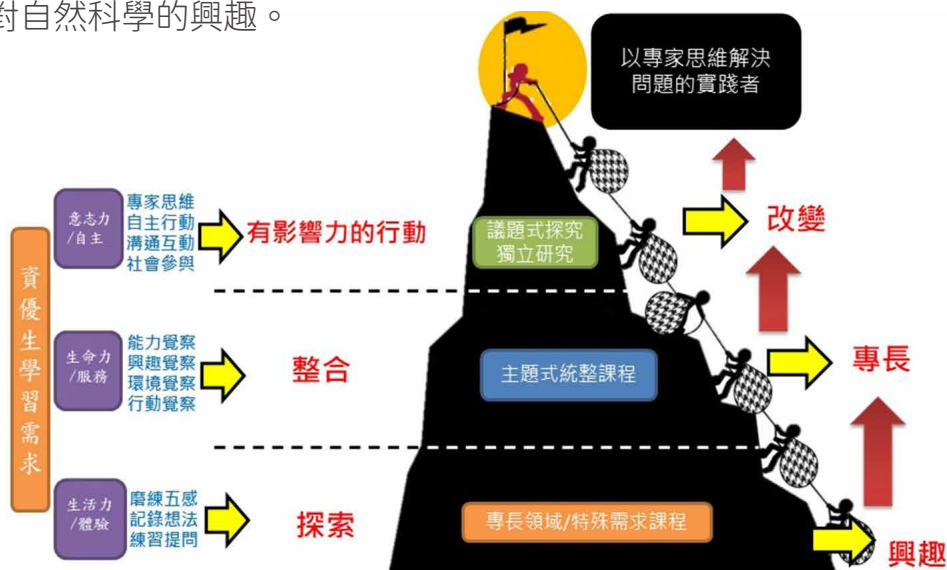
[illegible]自然科學的興趣。

以專家思維解決問題的實踐者

資優生學習需求

意志力/自主
專家思維
自主行動
溝通互動
社會參與
有影響力的行動

議題式探究
獨立研究

改變

生命力/服務
能力覺察
興趣覺察
環境覺察
行動覺察
整合

主題式統整課程

專長

生活力/體驗
磨練五感
記錄想法
練習提問
探索

專長領域/特殊需求課程

興趣